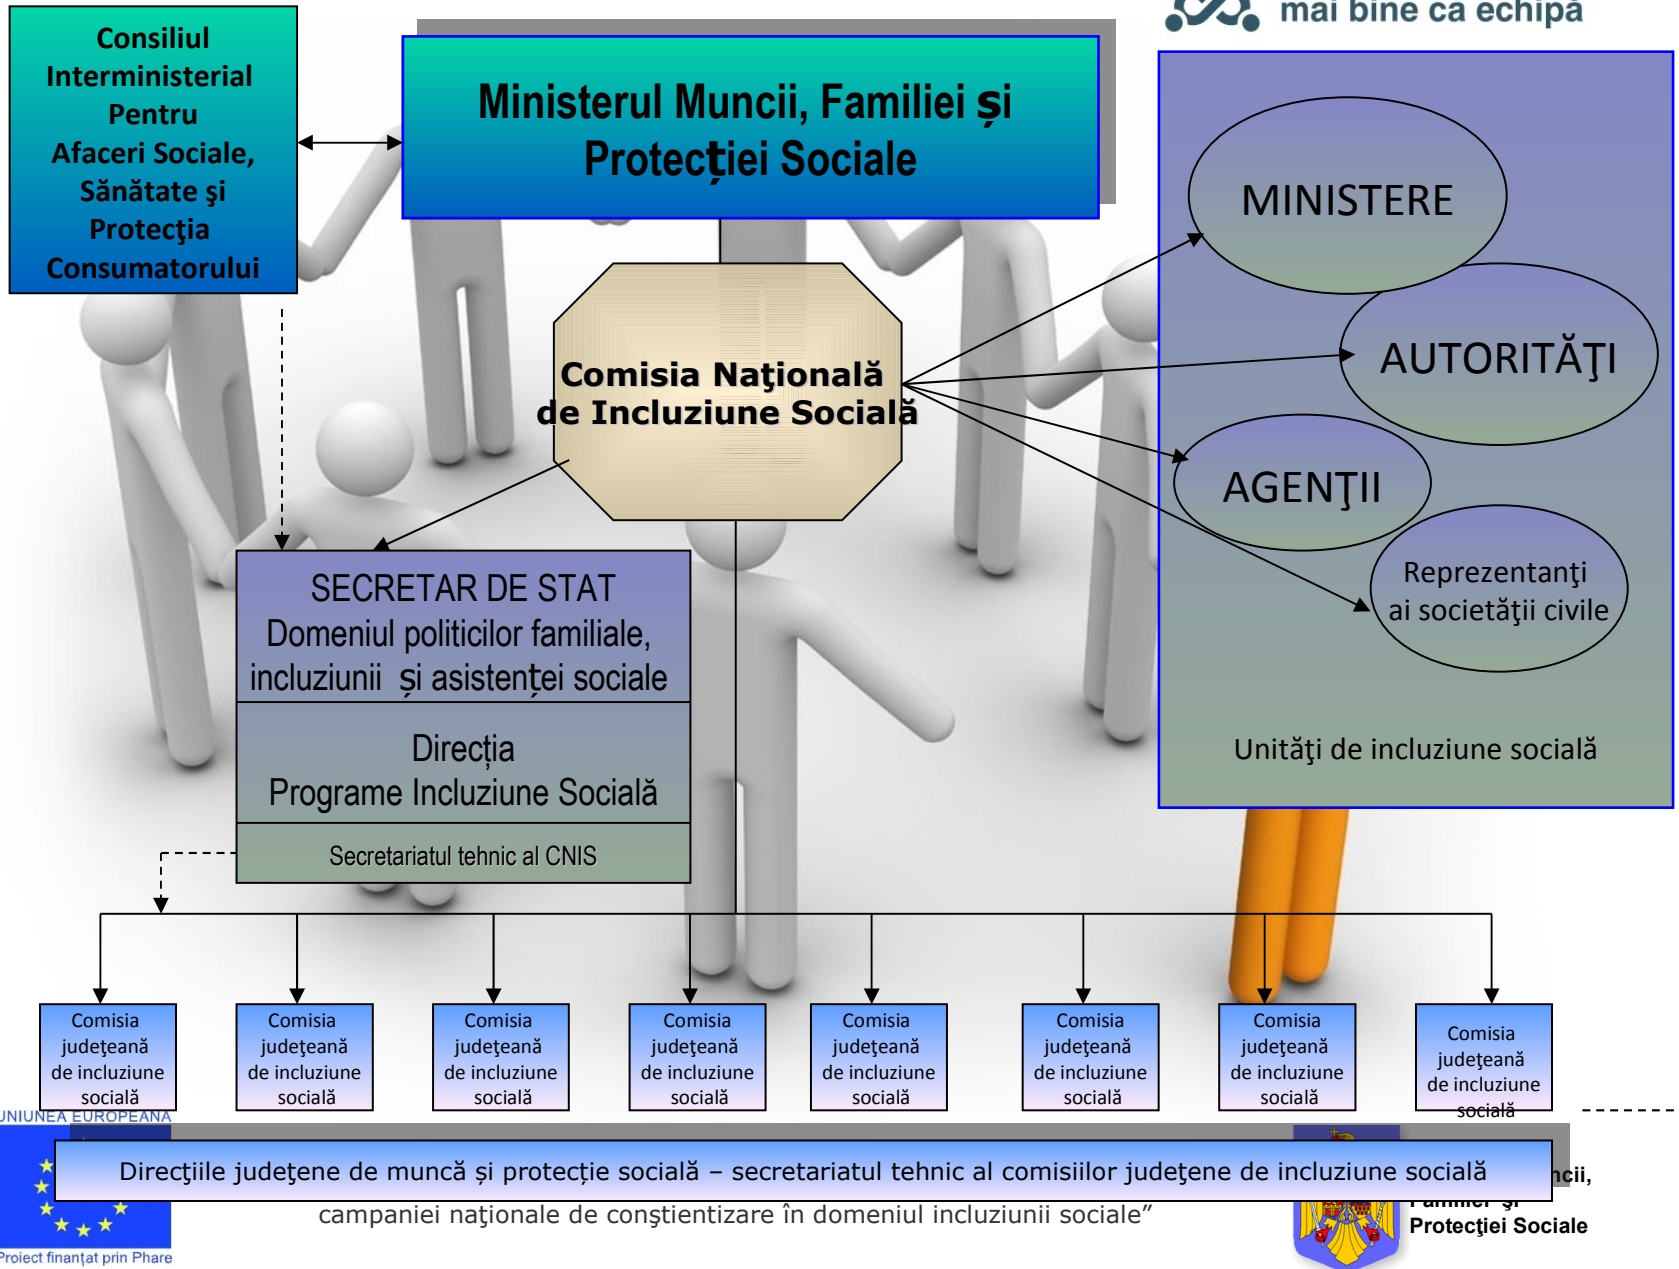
mai bine ca echipă

Consiliul Interministerial Pentru Afaceri Sociale, Sănătate şi Protecţia Consumatorului

Ministerul Muncii, Familiei şi Protecţiei Sociale

Comisia Naţională de Incluziune Socială

MINISTERE

AUTORITĂŢI

AGENŢII

Reprezentanţi ai societăţii civile

Unităţi de incluziune socială

SECRETAR DE STAT
Domeniul politicilor familiale, incluziunii şi asistenţei sociale

Direcţia
Programe Incluziune Socială

Secretariatul tehnic al CNIS

Comisia judeţeană de incluziune socială

Comisia judeţeană de incluziune socială

Comisia judeţeană de incluziune socială

Comisia judeţeană de incluziune socială

Comisia judeţeană de incluziune socială

Comisia judeţeană de incluziune socială

Comisia judeţeană de incluziune socială

Comisia judeţeană de incluziune socială

UNIUNEA EUROPEANĂ

Direcţiile judeţene de muncă şi protecţie socială – secretariatul tehnic al comisiilor judeţene de incluziune socială

campaniei naţionale de conştientizare în domeniul incluziunii sociale"

Proiect finanţat prin Phare

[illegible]ncii, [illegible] Familiei şi Protecţiei Sociale